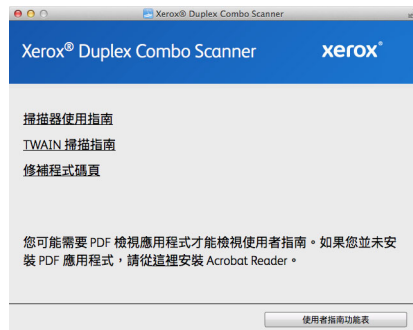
Xerox® Duplex Combo Scanner

Xerox® Duplex Combo Scanner

xerox®

掃描器使用指南

TWAIN 掃描指南

修補程式碼頁

您可能需要 PDF 檢視應用程式才能檢視使用者指南。如果您並未安裝 PDF 應用程式，請從這裡安裝 Acrobat Reader。

使用者指南功能表